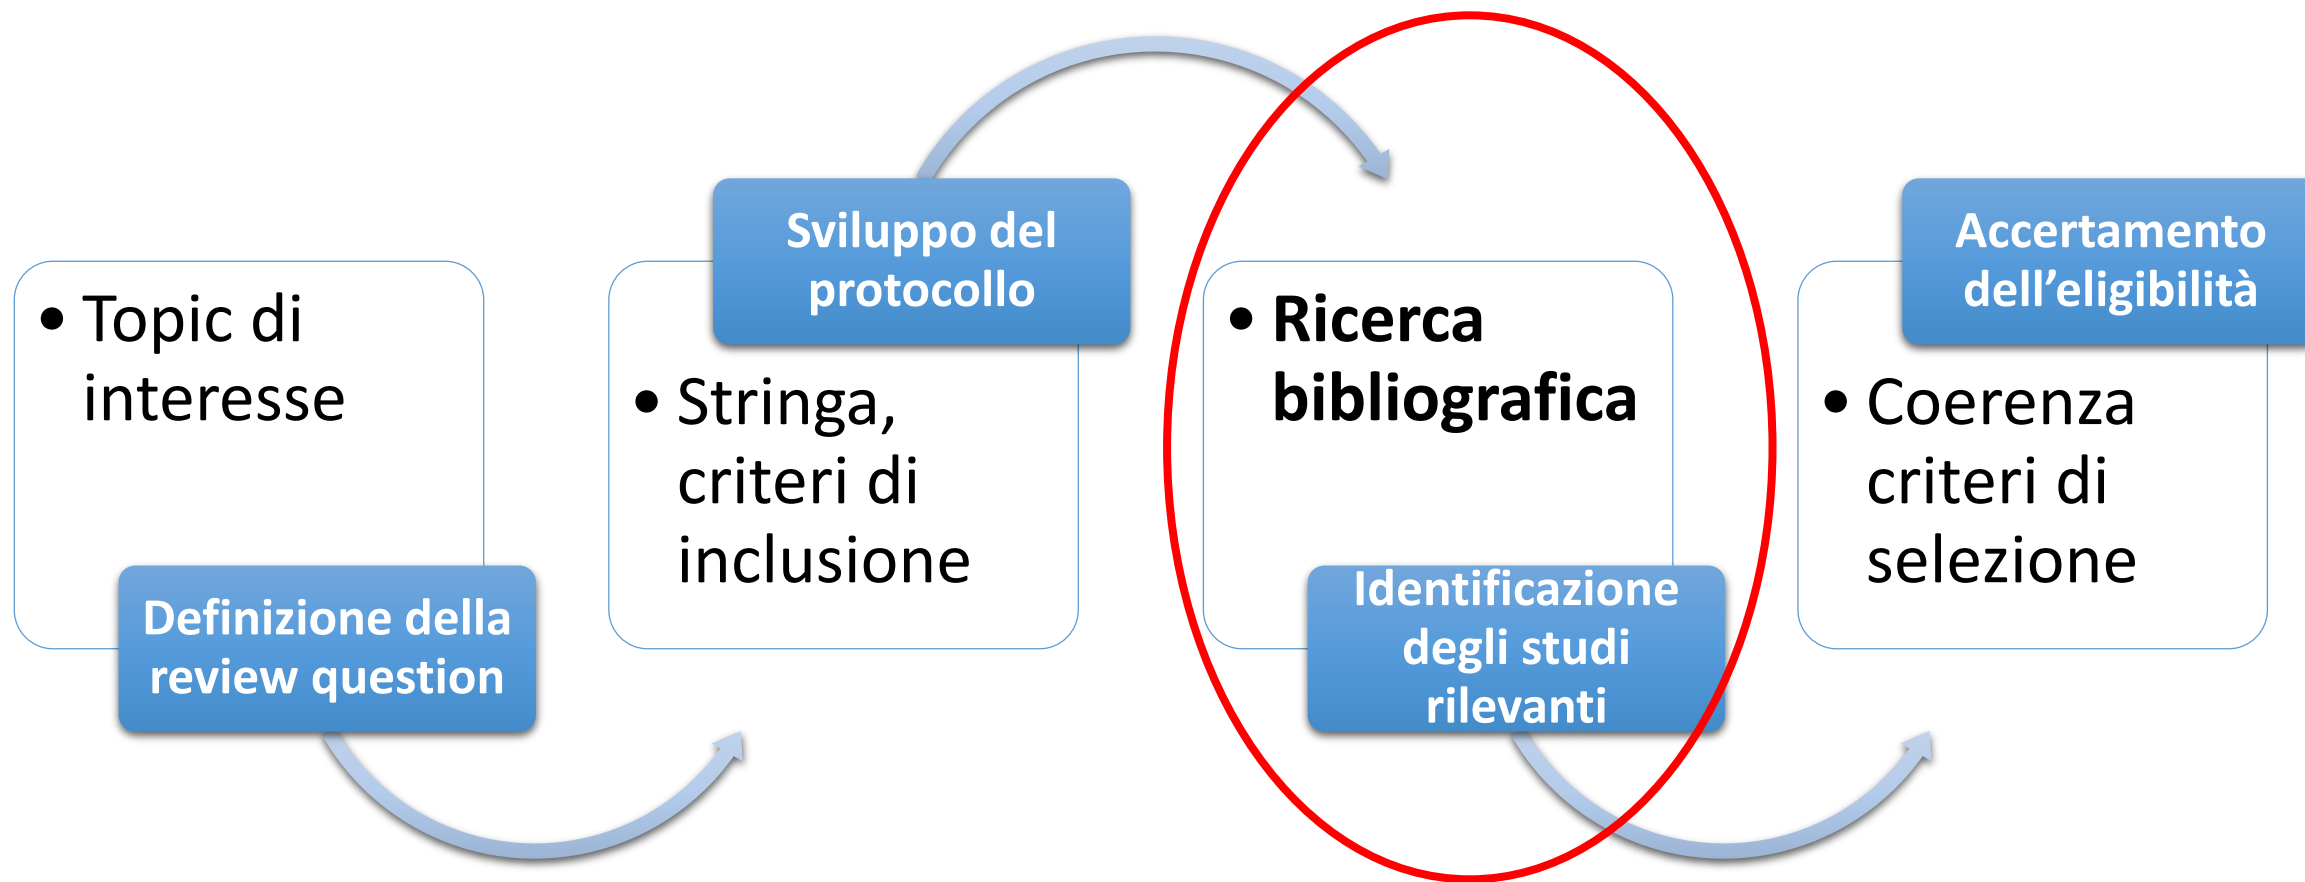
• Topic di interesse

Definizione della review question

Sviluppo del protocollo

• Stringa, criteri di inclusione

• Ricerca bibliografica

Identificazione degli studi rilevanti

Accertamento dell’eligibilità

• Coerenza criteri di selezione